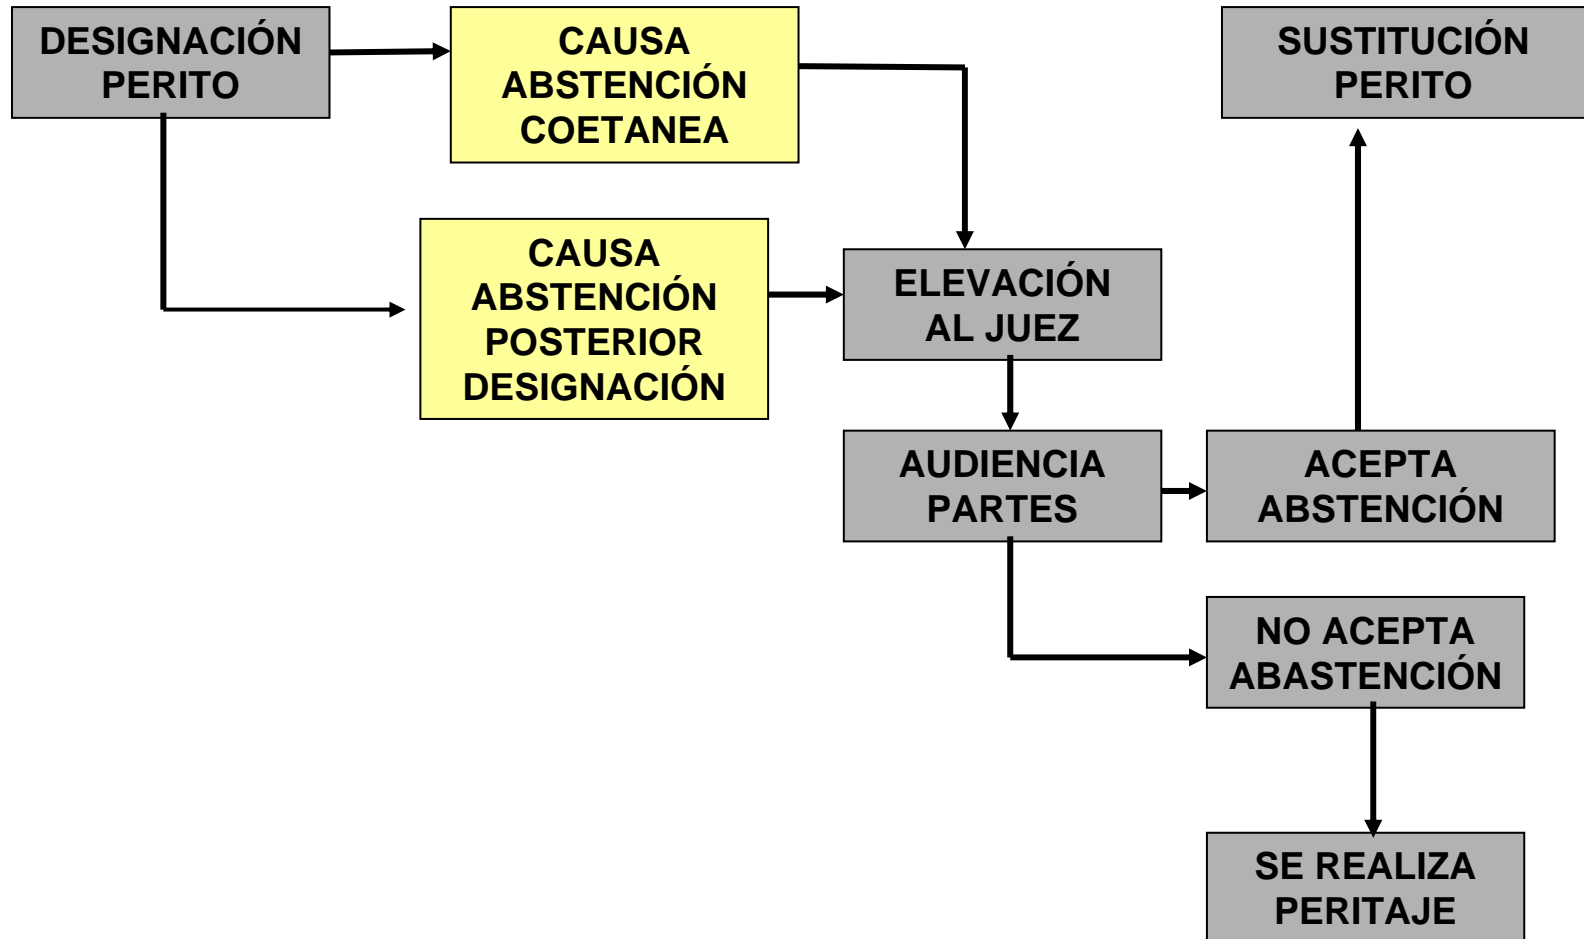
DESIGNACIÓN PERITO

CAUSA ABSTENCIÓN COETANEA

SUSTITUCIÓN PERITO

CAUSA ABSTENCIÓN POSTERIOR DESIGNACIÓN

ELEVACIÓN AL JUEZ

AUDIENCIA PARTES

ACEPTA ABSTENCIÓN

NO ACEPTA ABASTENCIÓN

SE REALIZA PERITAJE